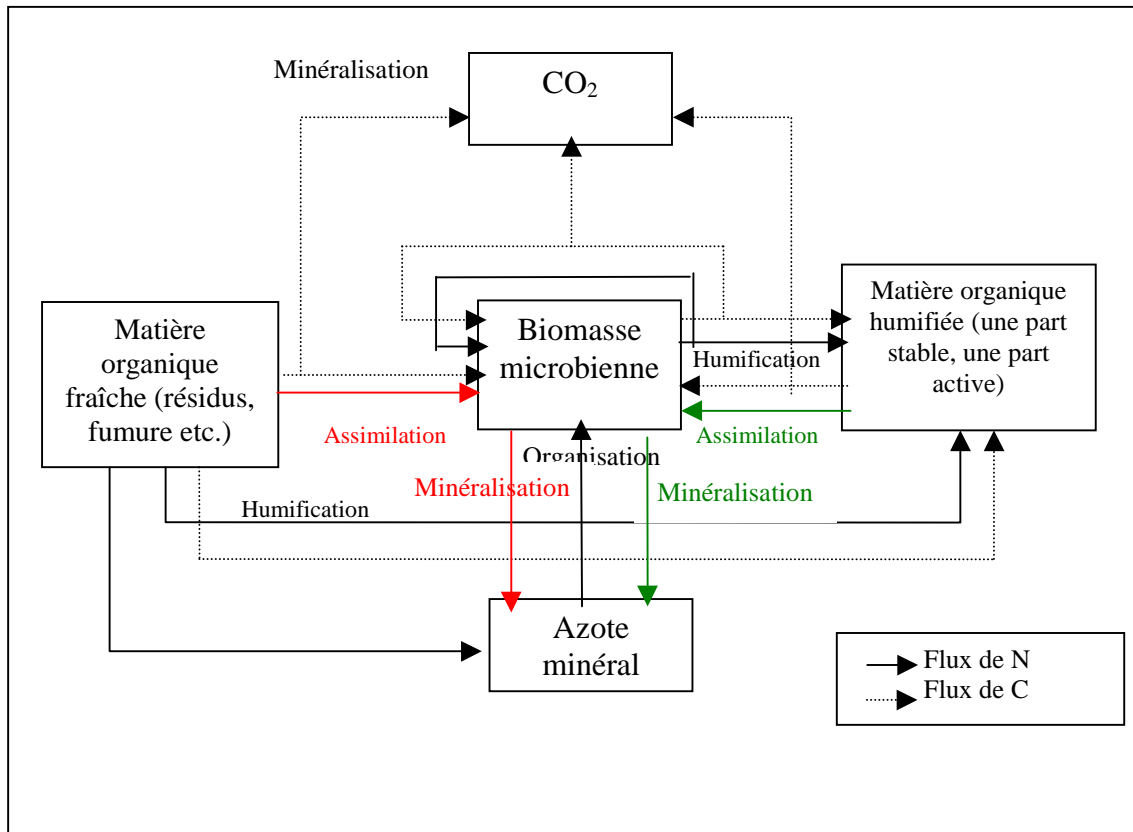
Minéralisation

$CO_2$

Matière organique fraîche (résidus, fumure etc.)

Biomasse microbienne

Matière organique humifiée (une part stable, une part active)

Humification

Assimilation

Assimilation

Organisation

Minéralisation

Minéralisation

Humification

Azote minéral

Flux de N
Flux de C